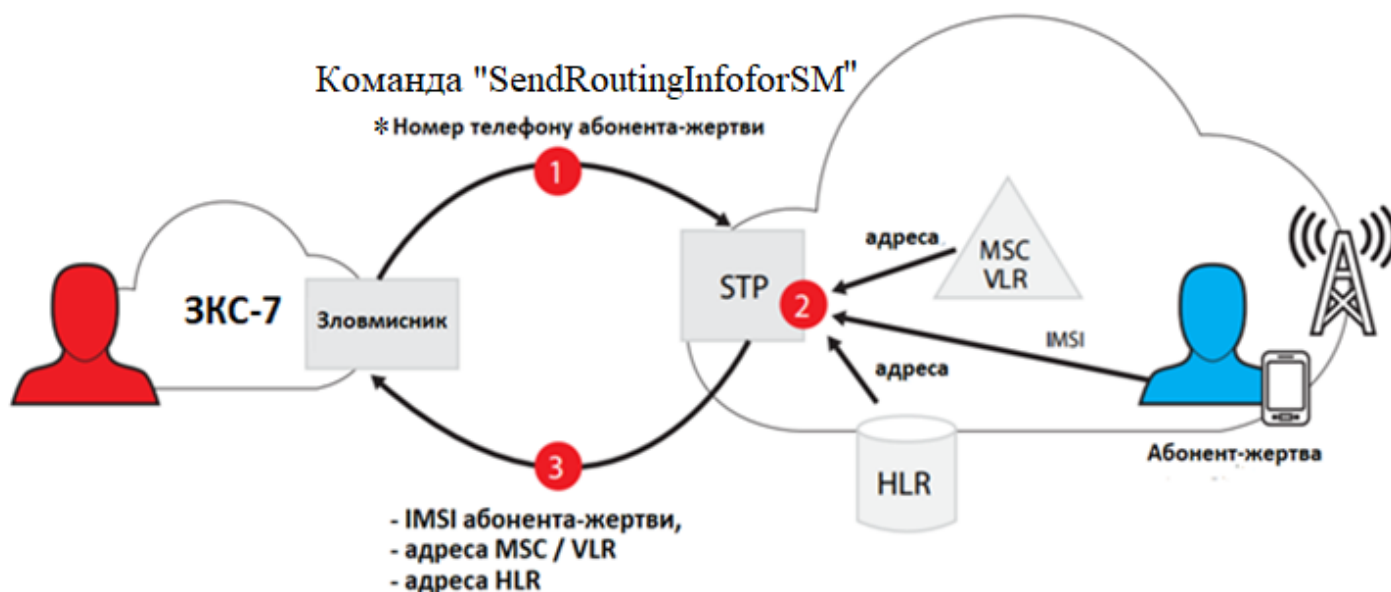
Команда "SendRoutingInfoforSM"

∗ Номер телефону абонента-жертви

1

ЗКС-7

Зловмисник

STP

2

адреса

MSC
VLR

IMSI

адреса

HLR

Абонент-жертва

3

- IMSI абонента-жертви,
- адреса MSC / VLR
- адреса HLR